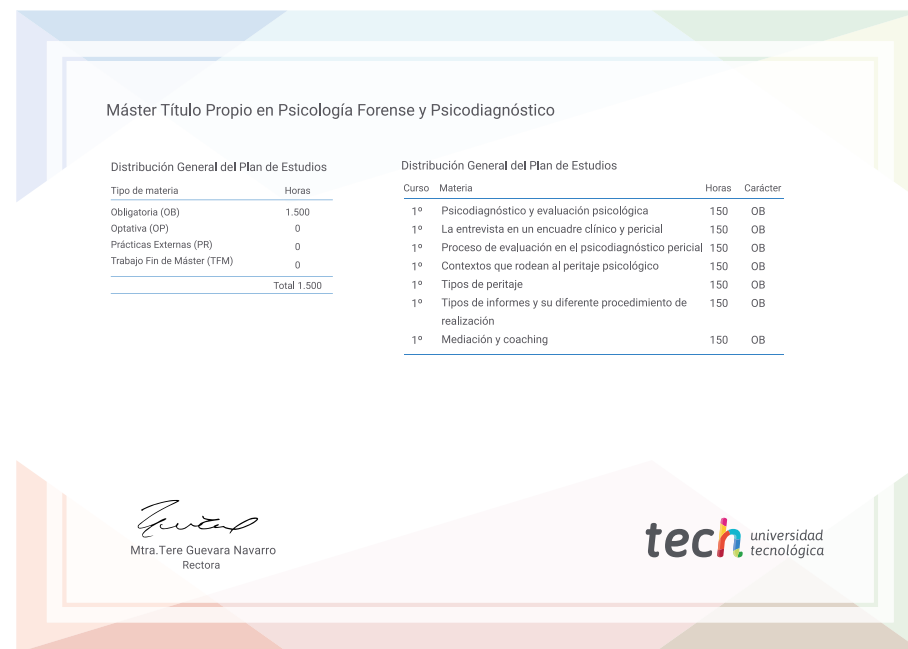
Máster Título Propio en Psicología Forense y Psicodiagnóstico

Distribución General del Plan de Estudios

| Tipo de materia | Horas |
|---|---|
| Obligatoria (OB) | 1.500 |
| Optativa (OP) | 0 |
| Prácticas Externas (PR) | 0 |
| Trabajo Fin de Máster (TFM) | 0 |
| | Total 1.500 |

Distribución General del Plan de Estudios

| Curso | Materia | Horas | Carácter |
|---|---|---|---|
| 1º | Psicodiagnóstico y evaluación psicológica | 150 | OB |
| 1º | La entrevista en un encuadre clínico y pericial | 150 | OB |
| 1º | Proceso de evaluación en el psicodiagnóstico pericial | 150 | OB |
| 1º | Contextos que rodean al peritaje psicológico | 150 | OB |
| 1º | Tipos de peritaje | 150 | OB |
| 1º | Tipos de informes y su diferente procedimiento de realización | 150 | OB |
| 1º | Mediación y coaching | 150 | OB |

Mtra.Tere Guevara Navarro
Rectora

tech universidad tecnológica